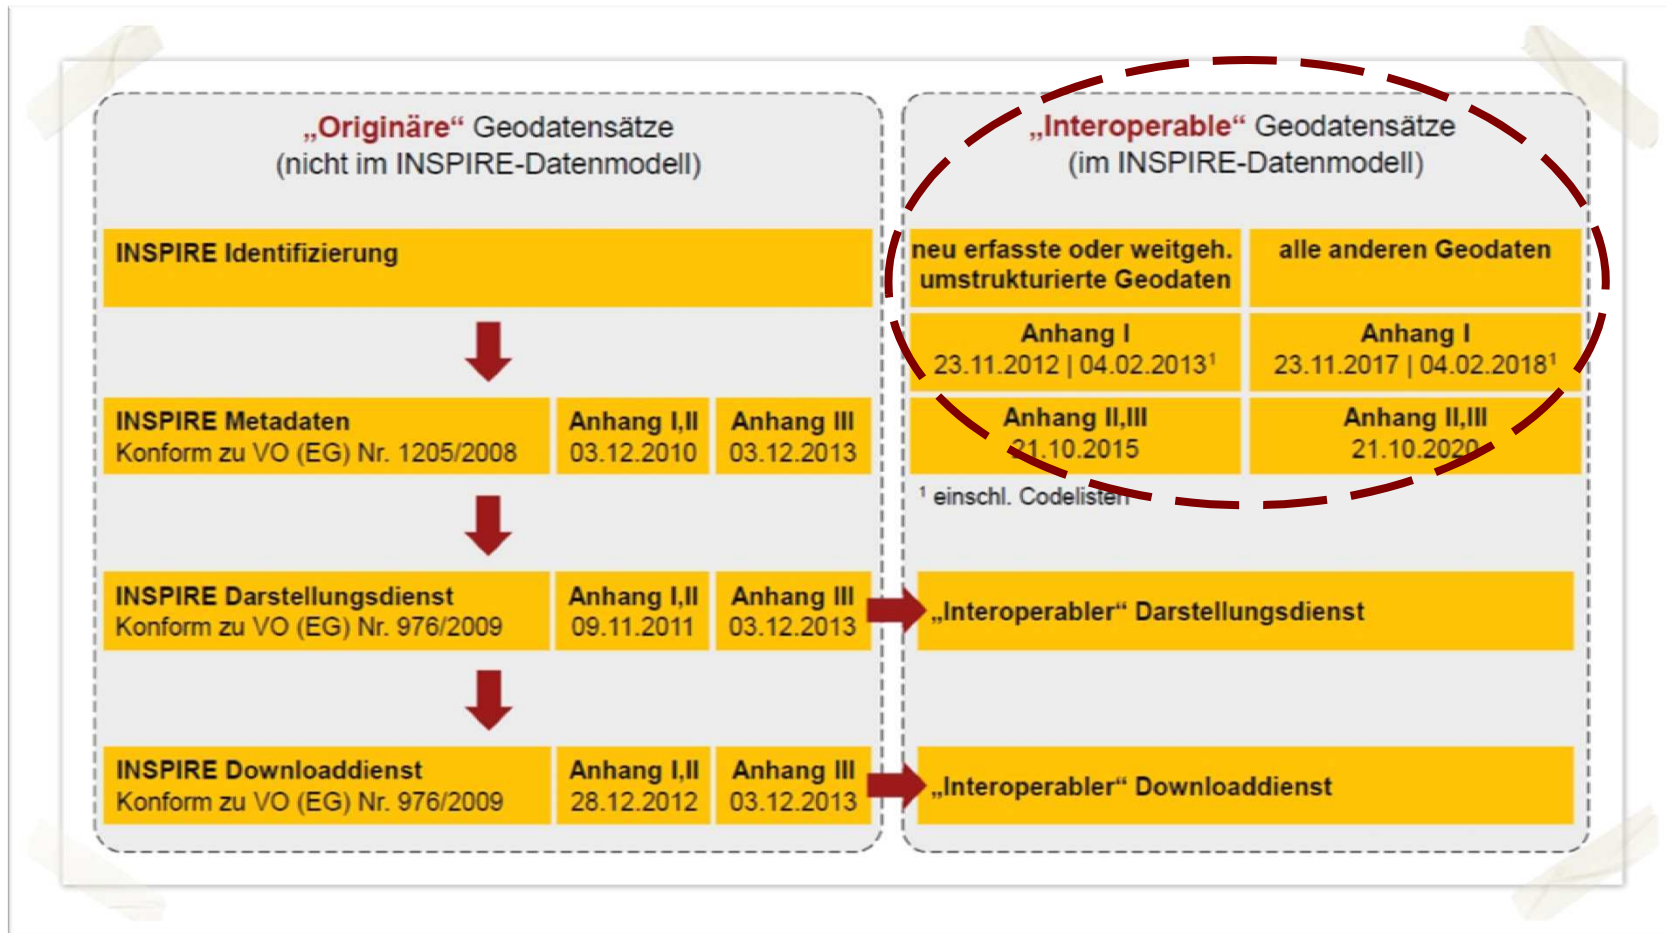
„Originäre“ Geodatensätze
(nicht im INSPIRE-Datenmodell)

INSPIRE Identifizierung

INSPIRE Metadaten
Konform zu VO (EG) Nr. 1205/2008

Anhang I,II
03.12.2010

Anhang III
03.12.2013

INSPIRE Darstellungsdienst
Konform zu VO (EG) Nr. 976/2009

Anhang I,II
09.11.2011

Anhang III
03.12.2013

INSPIRE Downloaddienst
Konform zu VO (EG) Nr. 976/2009

Anhang I,II
28.12.2012

Anhang III
03.12.2013

„Interoperable“ Geodatensätze
(im INSPIRE-Datenmodell)

| neu erfasste oder weitgeh. umstrukturierte Geodaten | alle anderen Geodaten |
|---|---|
| Anhang I 23.11.2012 \| 04.02.2013$^1$ | Anhang I 23.11.2017 \| 04.02.2018$^1$ |
| Anhang II,III 21.10.2015 | Anhang II,III 21.10.2020 |

$^1$ einschl. Codelisten

„Interoperabler“ Darstellungsdienst

„Interoperabler“ Downloaddienst